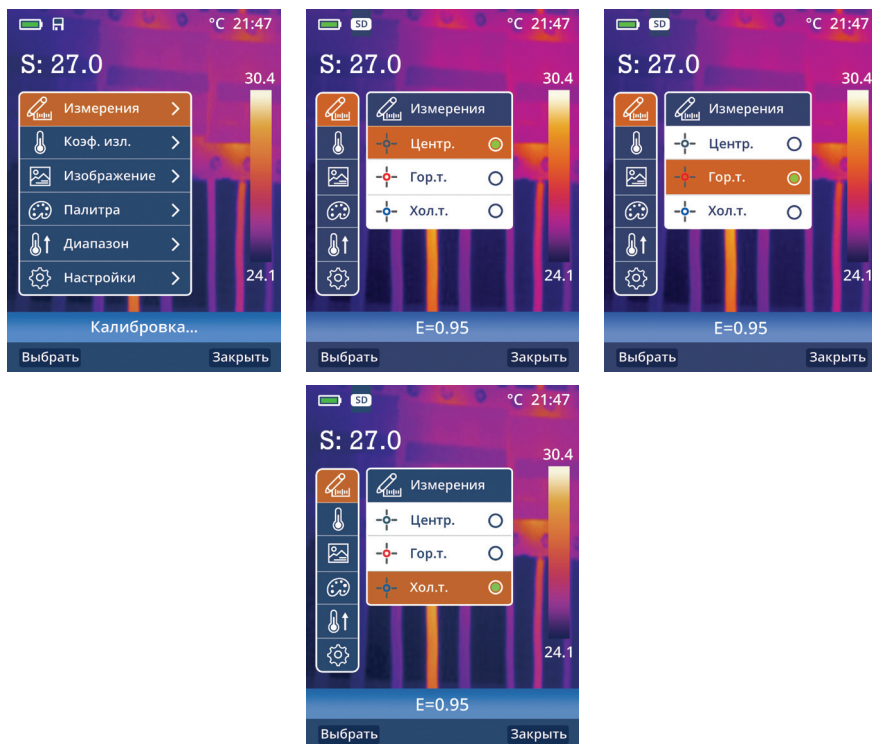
°C 21:47
S: 27.0
30.4
Измерения
Коэф. изл.
Изображение
Палитра
Диапазон
Настройки
24.1
Калибровка...
Выбрать
Закрыть

SD
°C 21:47
S: 27.0
30.4
Измерения
Центр.
Гор.т.
Хол.т.
24.1
E=0.95
Выбрать
Закрыть

SD
°C 21:47
S: 27.0
30.4
Измерения
Центр.
Гор.т.
Хол.т.
24.1
E=0.95
Выбрать
Закрыть

SD
°C 21:47
S: 27.0
30.4
Измерения
Центр.
Гор.т.
Хол.т.
24.1
E=0.95
Выбрать
Закрыть